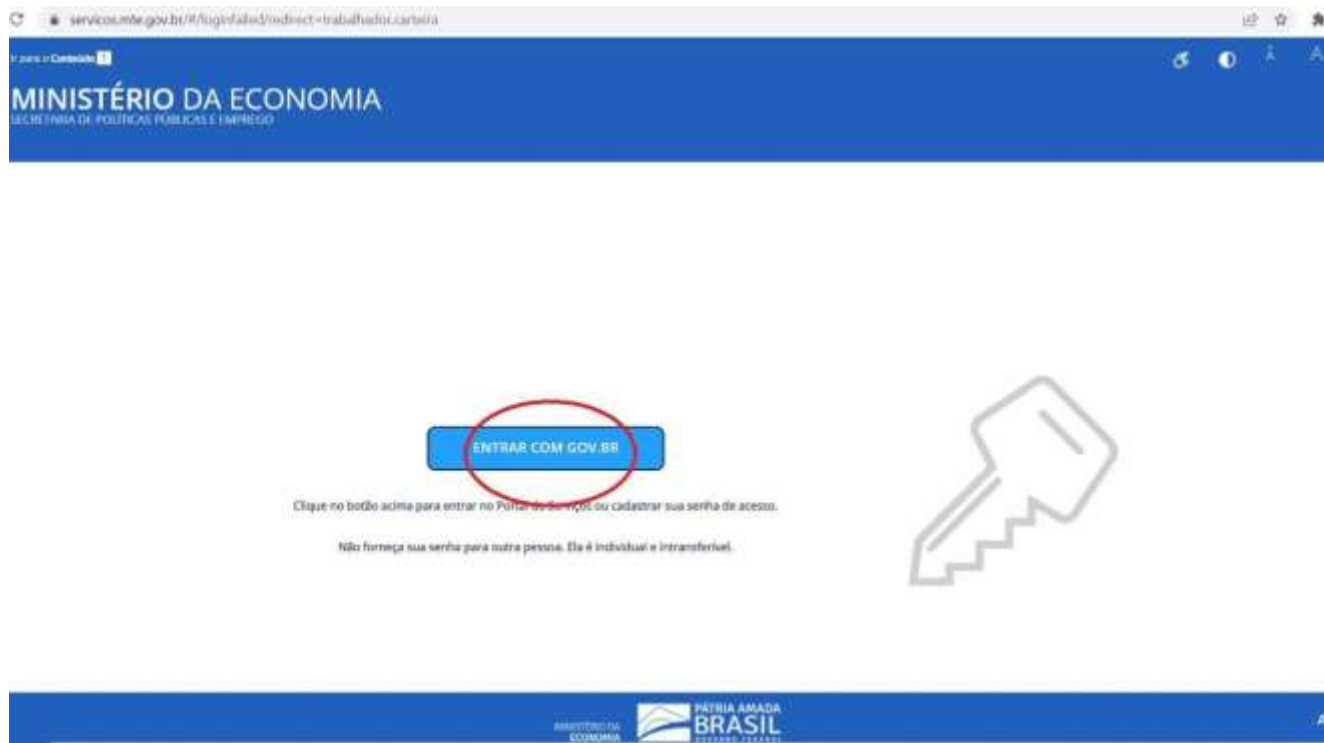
servicos.mte.gov.br/#/loginfailed?redirect=trabalhador.carteira

Ir para o Conteúdo 1

MINISTÉRIO DA ECONOMIA
SECRETARIA DE POLÍTICAS PÚBLICAS E EMPREGO

ENTRAR COM GOV.BR

Clique no botão acima para entrar no Portal de Serviços ou cadastrar sua senha de acesso.

Não forneça sua senha para outra pessoa. Ela é individual e intransferível.

MINISTÉRIO DA ECONOMIA

PÁTRIA AMADA
BRASIL
GOVERNO FEDERAL